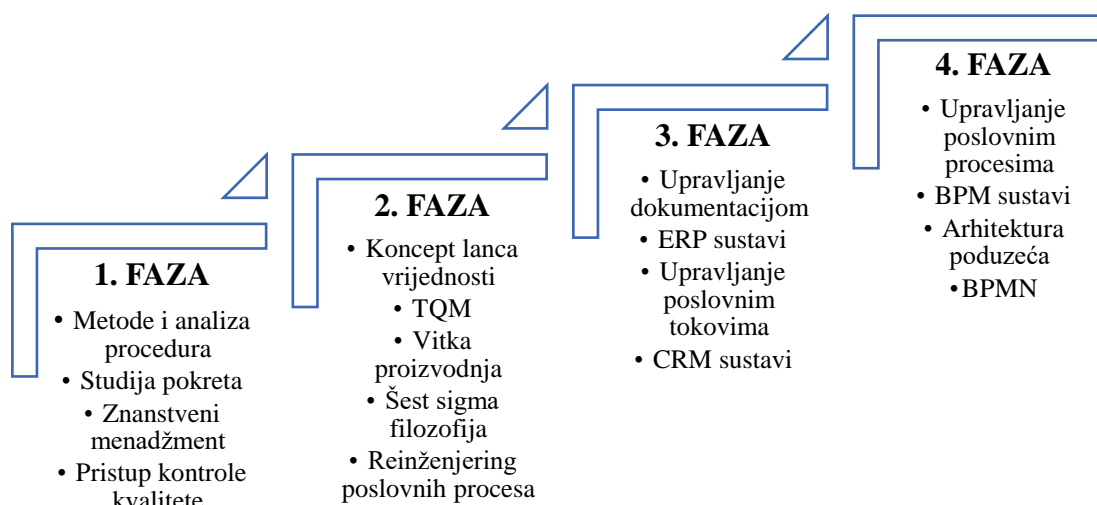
1. FAZA

• Metode i analiza procedura
• Studija pokreta
• Znanstveni menadžment
• Pristup kontrole kvalitete

2. FAZA

• Koncept lanca vrijednosti
• TQM
• Vitka proizvodnja
• Šest sigma filozofija
• Reinženjering poslovnih procesa

3. FAZA

• Upravljanje dokumentacijom
• ERP sustavi
• Upravljanje poslovnim tokovima
• CRM sustavi

4. FAZA

• Upravljanje poslovnim procesima
• BPM sustavi
• Arhitektura poduzeća
• BPMN